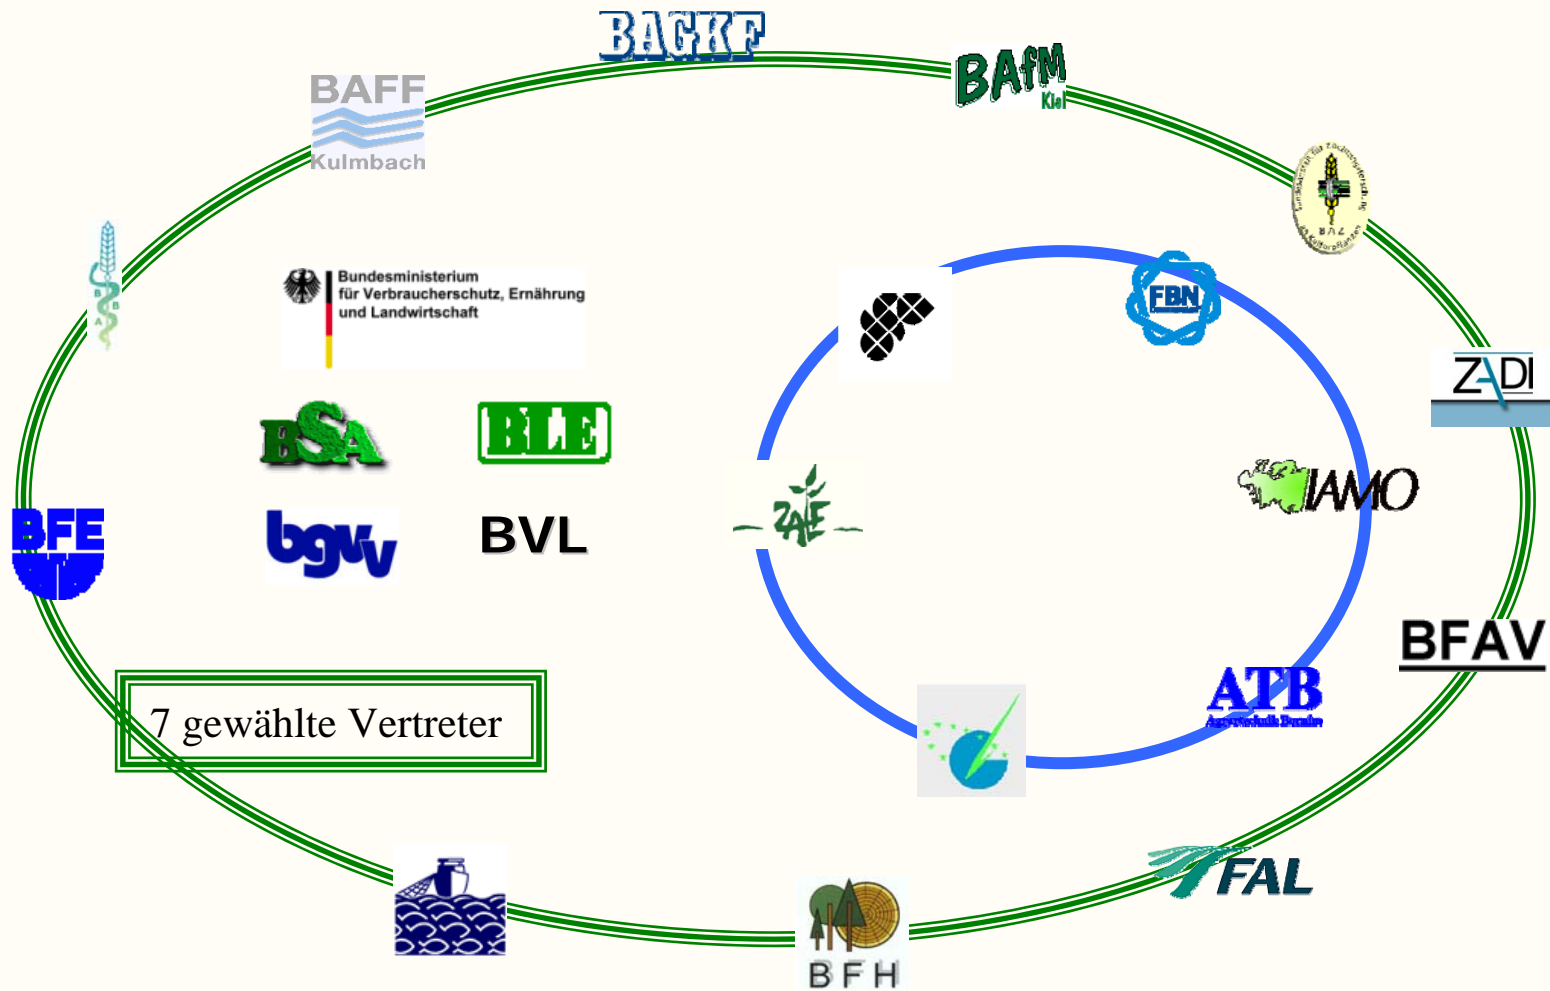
BAGKF

BAfM
Kiel

BAFF
Kulmbach

Bundesanstalt für Züchtungsforschung an Kulturpflanzen
BAZ

Bundesministerium
für Verbraucherschutz, Ernährung
und Landwirtschaft

FBN

ZADI

BSA

BLE

ZALF

IAMO

BFE

bgvv

BVL

BFAV

7 gewählte Vertreter

ATB
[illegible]

FAL

BFH